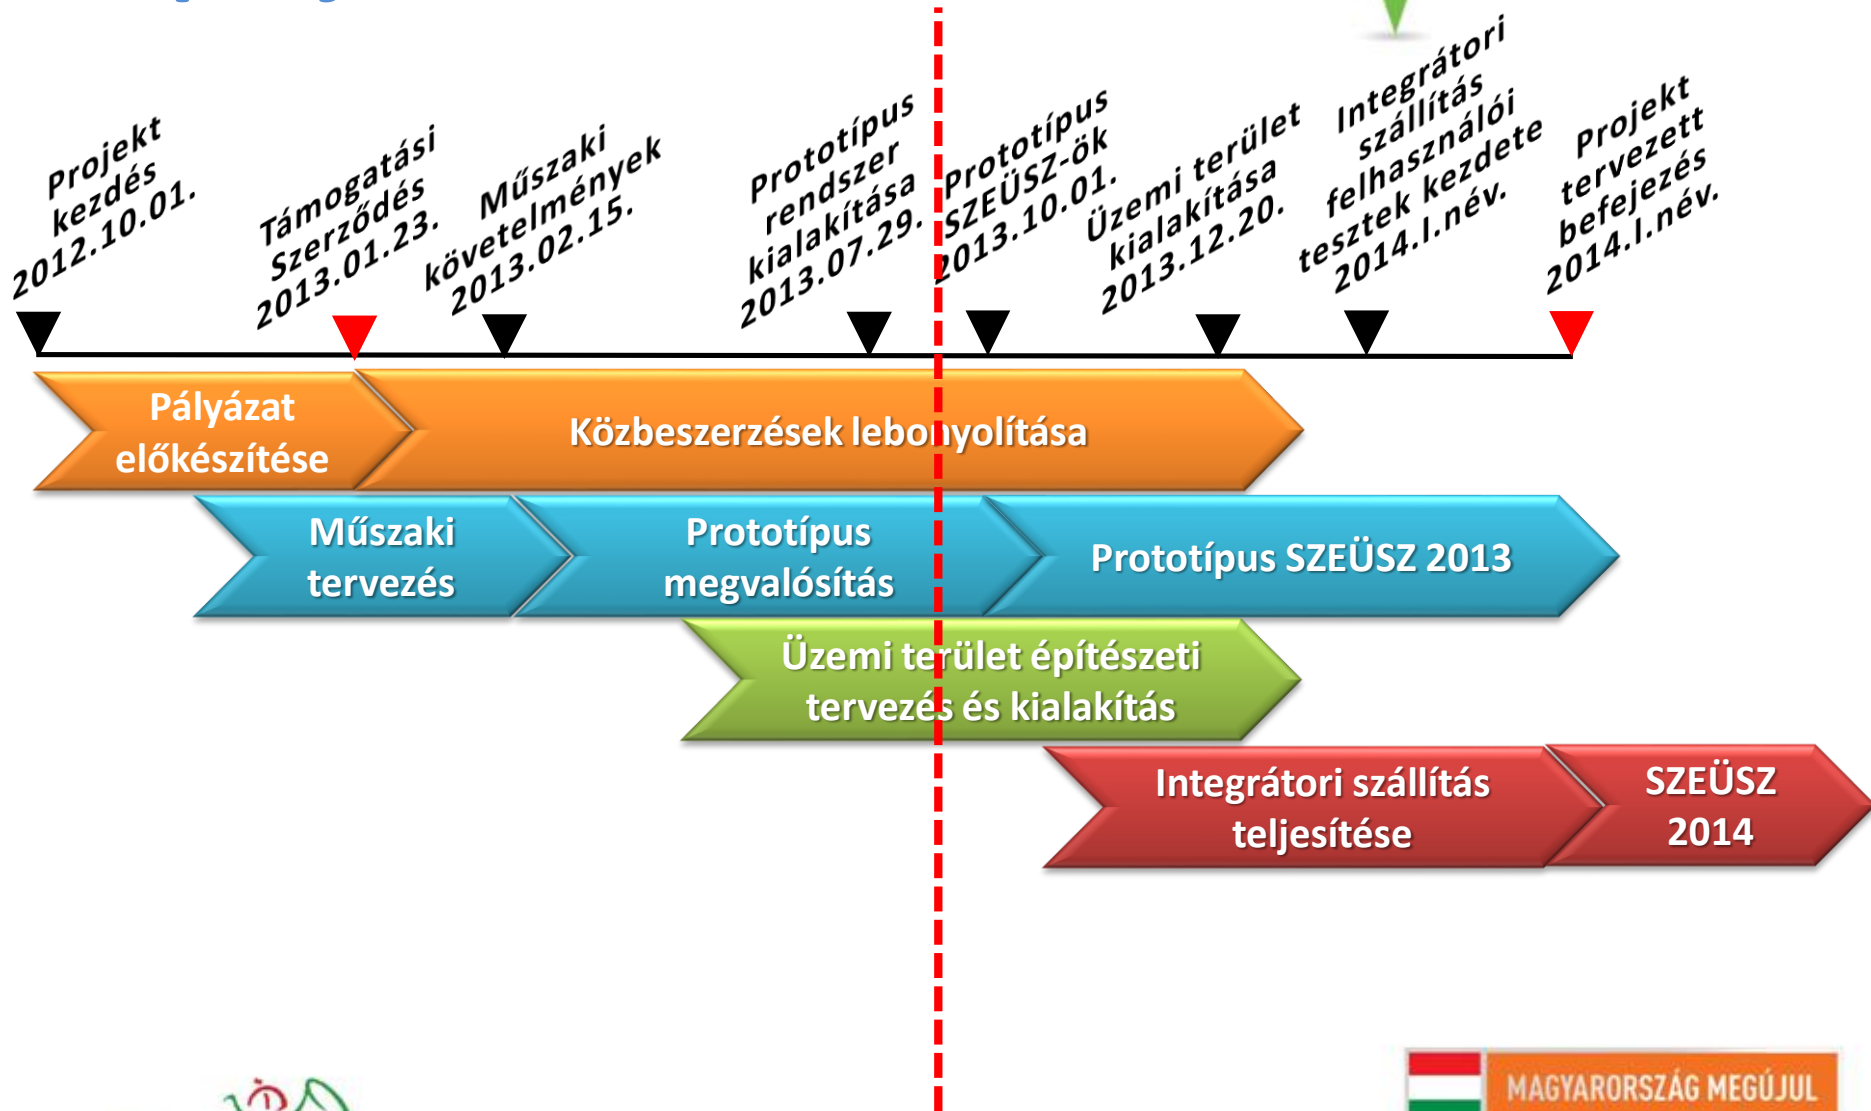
Projekt kezdés 2012.10.01.

Támogatási Szerződés 2013.01.23.

Műszaki követelmények 2013.02.15.

Prototípus rendszer kialakítása 2013.07.29.

Prototípus SZEÜSZ-ök 2013.10.01.

Üzemi terület kialakítása 2013.12.20.

Integrátori szállítás felhasználói tesztek kezdete 2014.I.név.

Projekt tervezett befejezés 2014.I.név.

Pályázat előkészítése

Közbeszerzések lebonyolítása

Műszaki tervezés

Prototípus megvalósítás

Prototípus SZEÜSZ 2013

Üzemi terület építészeti tervezés és kialakítás

Integrátori szállítás teljesítése

SZEÜSZ 2014

MAGYARORSZÁG MEGÚJUL